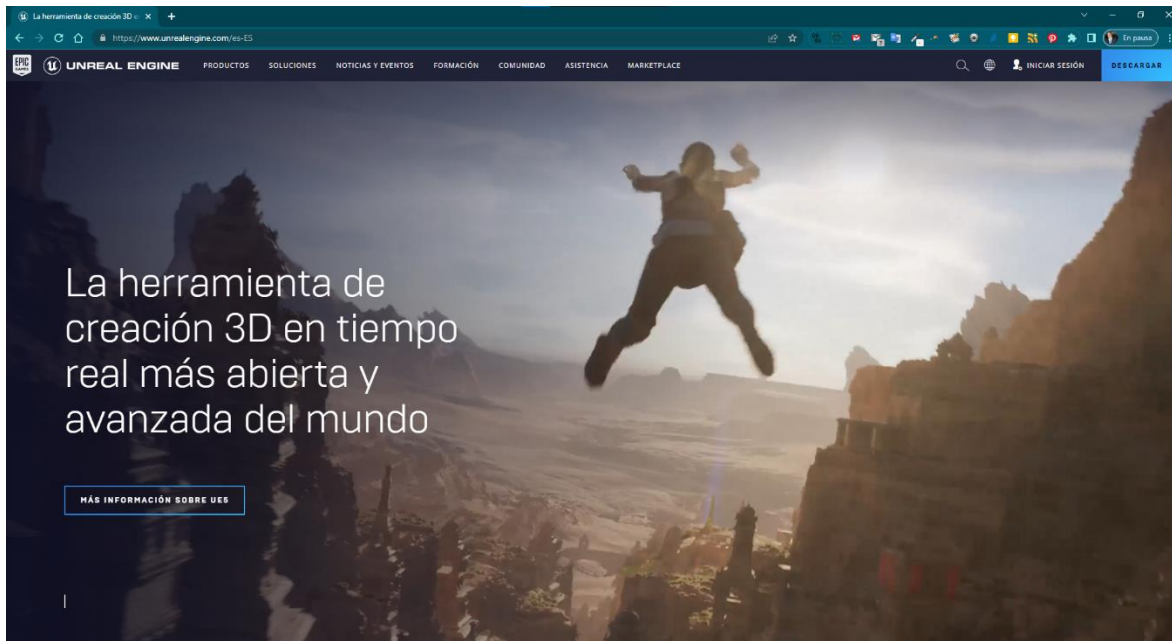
La herramienta de creación 3D e ×
https://www.unrealengine.com/es-ES
En pausa

EPIC GAMES UNREAL ENGINE PRODUCTOS SOLUCIONES NOTICIAS Y EVENTOS FORMACIÓN COMUNIDAD ASISTENCIA MARKETPLACE INICIAR SESIÓN DESCARGAR

La herramienta de creación 3D en tiempo real más abierta y avanzada del mundo

MÁS INFORMACIÓN SOBRE UE5